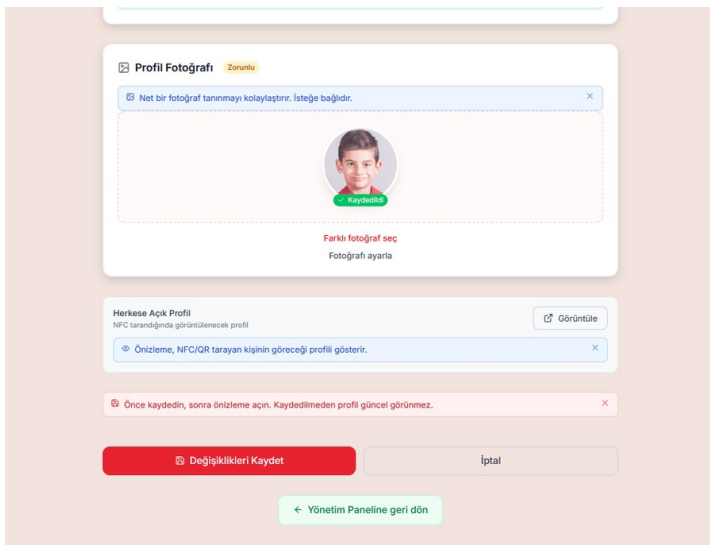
Profil Fotoğrafı Zorunlu

Net bir fotoğraf tanınmayı kolaylaştırır. İsteğe bağlıdır. ×

✓ Kaydedildi

Farklı fotoğraf seç

Fotoğrafı ayarla

Herkese Açık Profil
NFC tarandığında görüntülenecek profil

Görüntüle

Önizleme, NFC/QR tarayan kişinin göreceği profili gösterir. ×

Önce kaydedin, sonra önizleme açın. Kaydedilmeden profil güncel görünmez. ×

Değişiklikleri Kaydet

İptal

← Yönetim Paneline geri dön